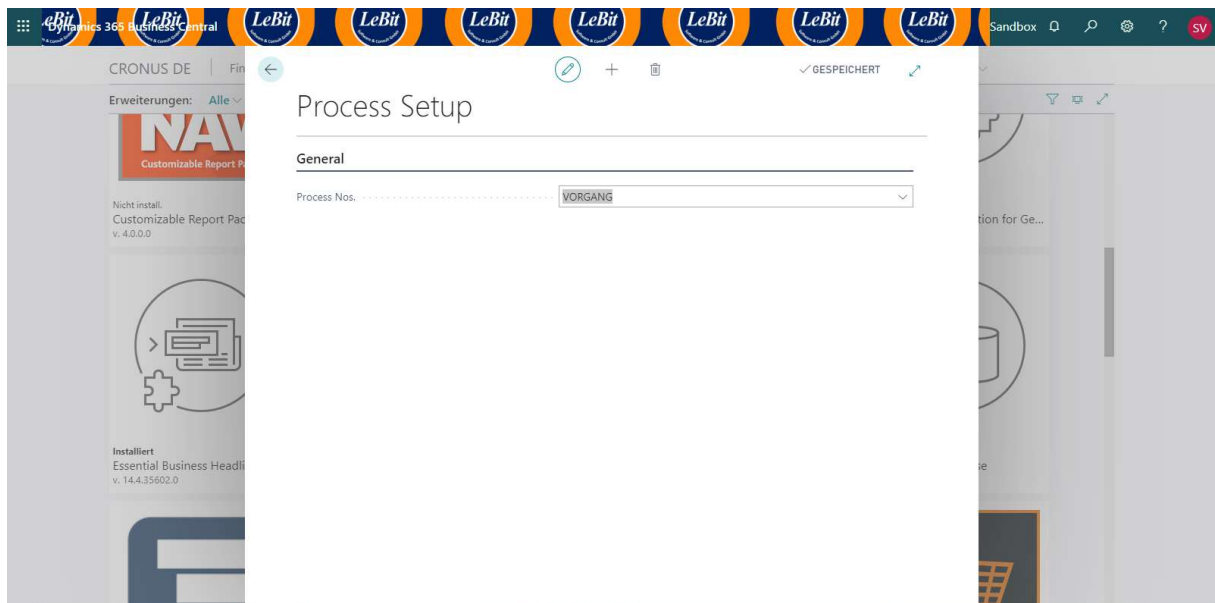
Dynamics 365 Business Central LeBit LeBit LeBit LeBit LeBit LeBit LeBit LeBit LeBit Sandbox SV

CRONUS DE | Fin

Erweiterungen: Alle

NAV
Customizable Report Pa

Nicht install.
Customizable Report Pac
v. 4.0.0.0

tion for Ge...

Installiert
Essential Business Headli
v. 14.4.35602.0

se

GESPEICHERT

Process Setup

General

Process Nos. VORGANG